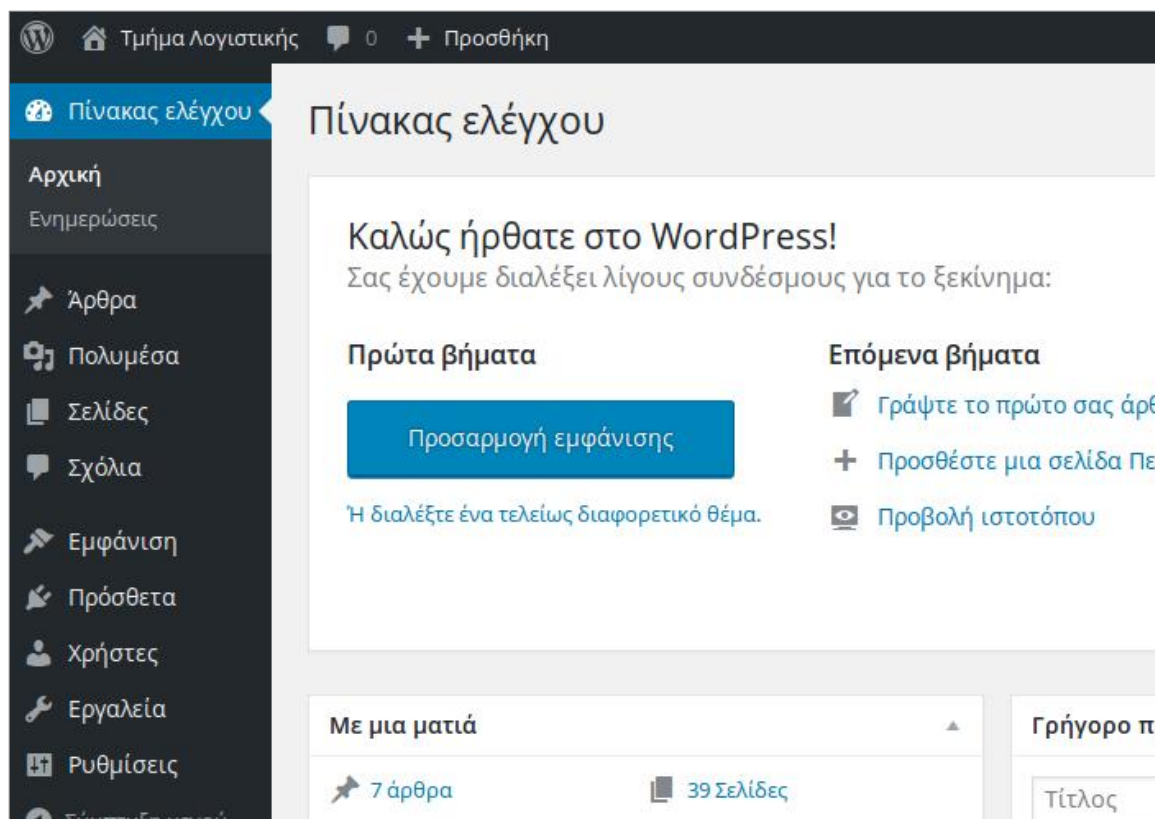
Τμήμα Λογιστικής 0 Προσθήκη

Πίνακας ελέγχου

Αρχική
Ενημερώσεις

Άρθρα
Πολυμέσα
Σελίδες
Σχόλια

Εμφάνιση
Πρόσθετα
Χρήστες
Εργαλεία
Ρυθμίσεις
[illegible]

Πίνακας ελέγχου

Καλώς ήρθατε στο WordPress!
Σας έχουμε διαλέξει λίγους συνδέσμους για το ξεκίνημα:

Πρώτα βήματα

Προσαρμογή εμφάνισης

Ή διαλέξτε ένα τελείως διαφορετικό θέμα.

Επόμενα βήματα

Γράψτε το πρώτο σας άρθ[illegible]

Προσθέστε μια σελίδα Πε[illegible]

Προβολή ιστοτόπου

Με μια ματιά

7 άρθρα
39 Σελίδες

Γρήγορο π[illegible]

Τίτλος